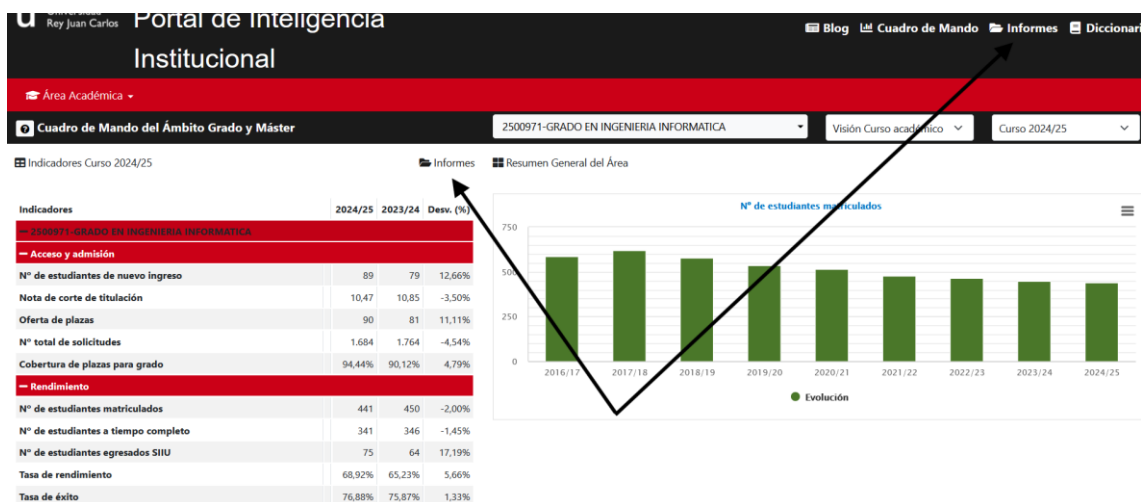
Universidad Rey Juan Carlos Portal de Inteligencia Institucional

Blog Cuadro de Mando Informes Diccionari

Área Académica

Cuadro de Mando del Ámbito Grado y Máster

2500971-GRADO EN INGENIERIA INFORMATICA

Visión Curso académico

Curso 2024/25

Indicadores Curso 2024/25

Informes

Resumen General del Área

| Indicadores | 2024/25 | 2023/24 | Desv. (%) |
|---|---|---|---|
| 2500971-GRADO EN INGENIERIA INFORMATICA | | | |
| Acceso y admisión | | | |
| Nº de estudiantes de nuevo ingreso | 89 | 79 | 12,66% |
| Nota de corte de titulación | 10,47 | 10,85 | -3,50% |
| Oferta de plazas | 90 | 81 | 11,11% |
| Nº total de solicitudes | 1.684 | 1.764 | -4,54% |
| Cobertura de plazas para grado | 94,44% | 90,12% | 4,79% |
| Rendimiento | | | |
| Nº de estudiantes matriculados | 441 | 450 | -2,00% |
| Nº de estudiantes a tiempo completo | 341 | 346 | -1,45% |
| Nº de estudiantes egresados SIIU | 75 | 64 | 17,19% |
| Tasa de rendimiento | 68,92% | 65,23% | 5,66% |
| Tasa de éxito | 76,88% | 75,87% | 1,33% |

Nº de estudiantes matriculados

750
500
250
0

2016/17 2017/18 2018/19 2019/20 2020/21 2021/22 2022/23 2023/24 2024/25

Evolución